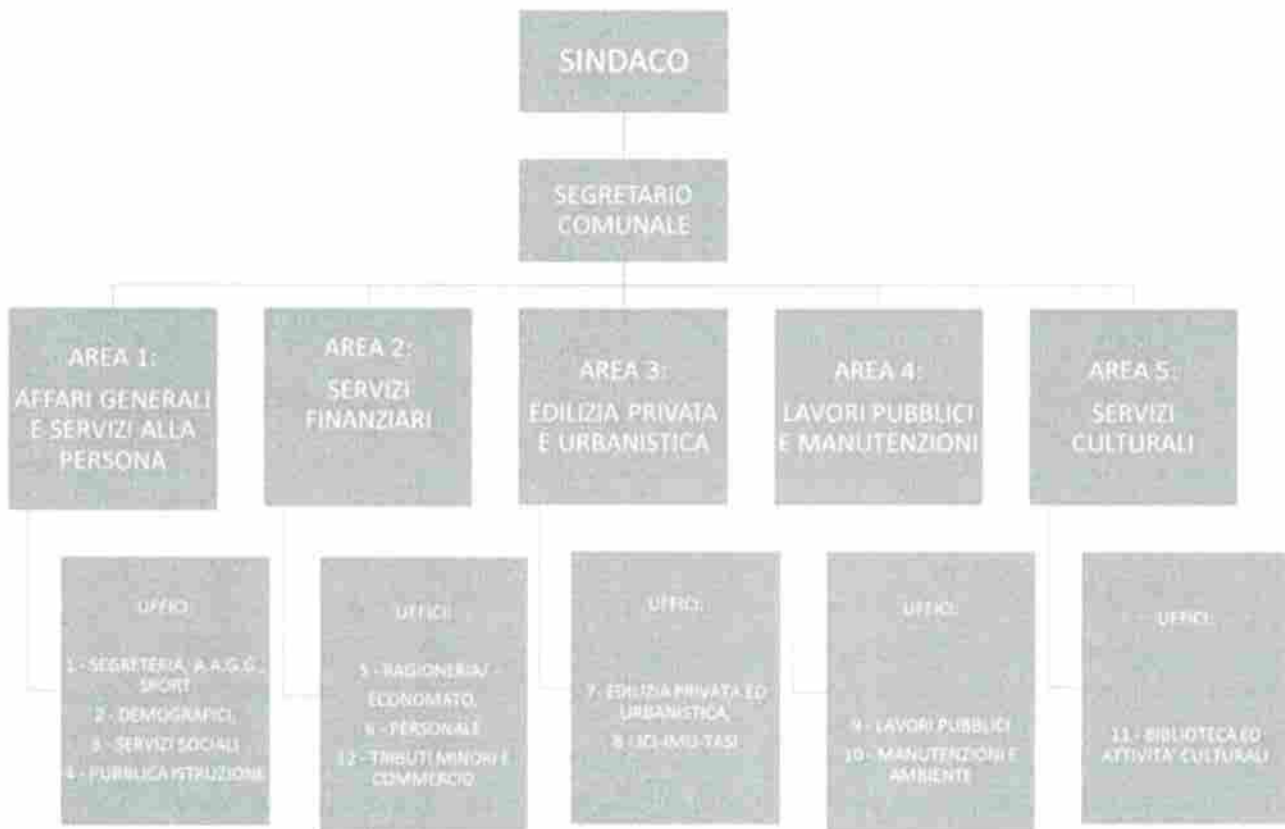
SINDACO

SEGRETARIO COMUNALE

AREA 1:
AFFARI GENERALI E SERVIZI ALLA PERSONA

AREA 2:
SERVIZI FINANZIARI

AREA 3:
EDILIZIA PRIVATA E URBANISTICA

AREA 4:
LAVORI PUBBLICI E MANUTENZIONI

AREA 5:
SERVIZI CULTURALI

UFFICI:
1 - SEGRETERIA, A.A.G.G., SPORT
2 - DEMOGRAFICI,
3 - SERVIZI SOCIALI
4 - PUBBLICA ISTRUZIONE

UFFICI:
5 - RAGIONERIA/ECONOMATO,
6 - PERSONALE
12 - TRIBUTI MINORI E COMMERCIO

UFFICI:
7 - EDILIZIA PRIVATA ED URBANISTICA,
8 - ICI-IMU-TASI

UFFICI:
9 - LAVORI PUBBLICI
10 - MANUTENZIONI E AMBIENTE

UFFICI:
11 - BIBLIOTECA ED ATTIVITA' CULTURALI